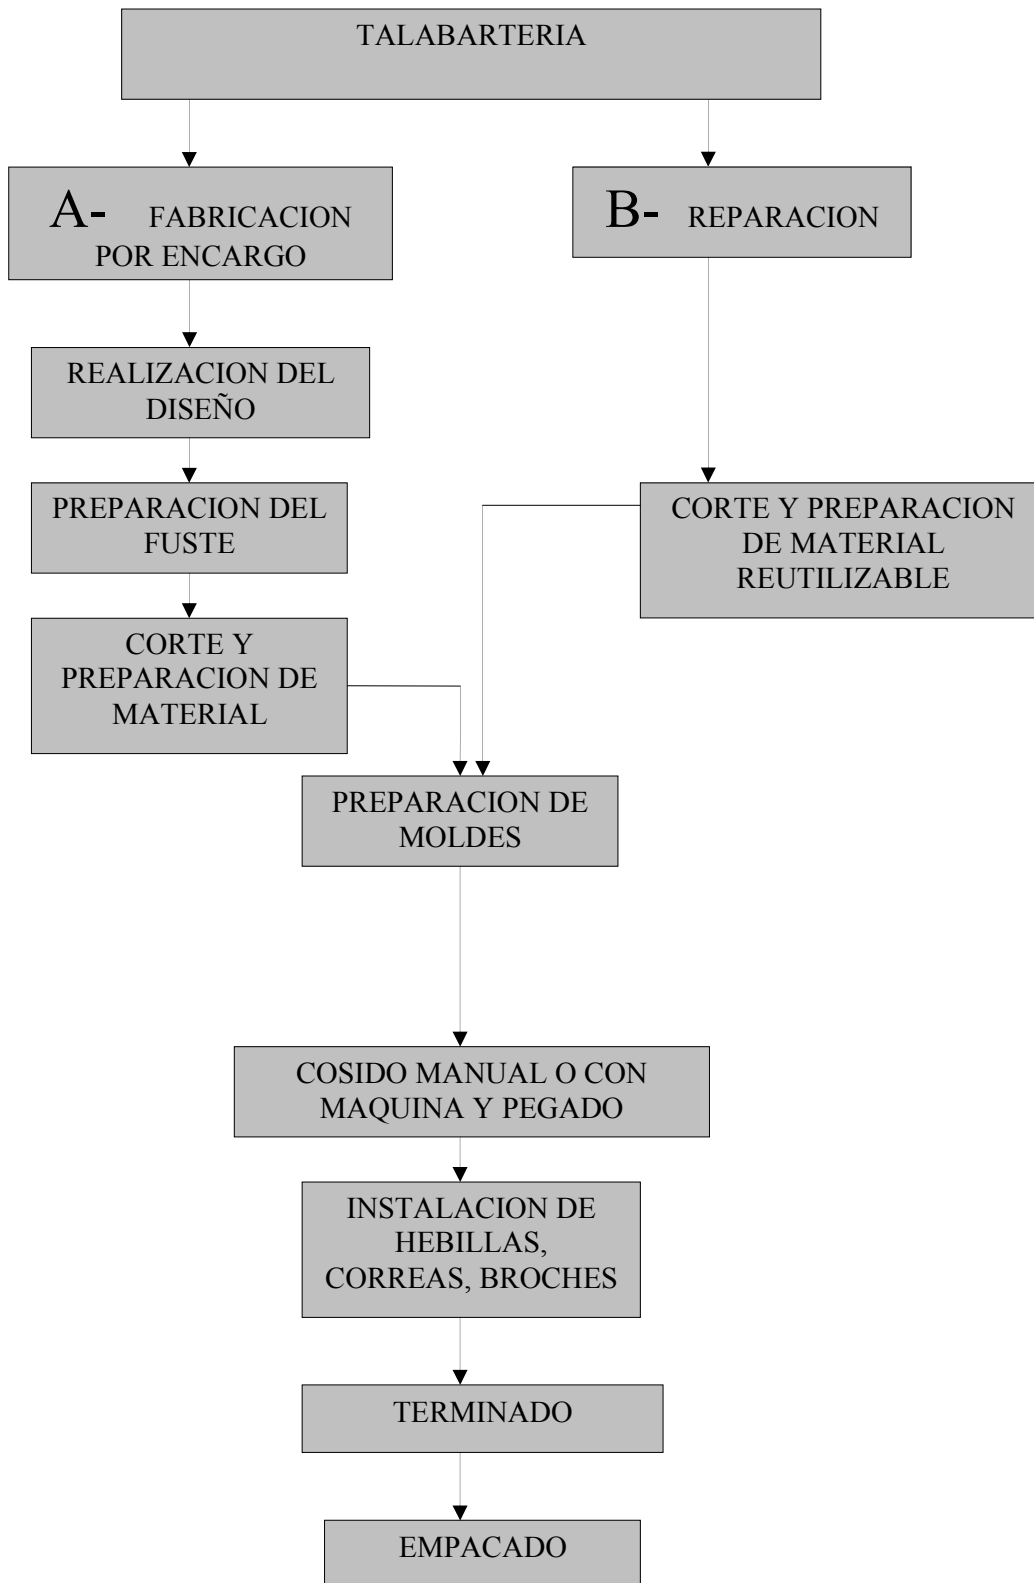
TALABARTERIA

A- FABRICACION POR ENCARGO

B- REPARACION

REALIZACION DEL DISEÑO

PREPARACION DEL FUSTE

CORTE Y PREPARACION DE MATERIAL

CORTE Y PREPARACION DE MATERIAL REUTILIZABLE

PREPARACION DE MOLDES

COSIDO MANUAL O CON MAQUINA Y PEGADO

INSTALACION DE HEBILLAS, CORREAS, BROCHES

TERMINADO

EMPACADO